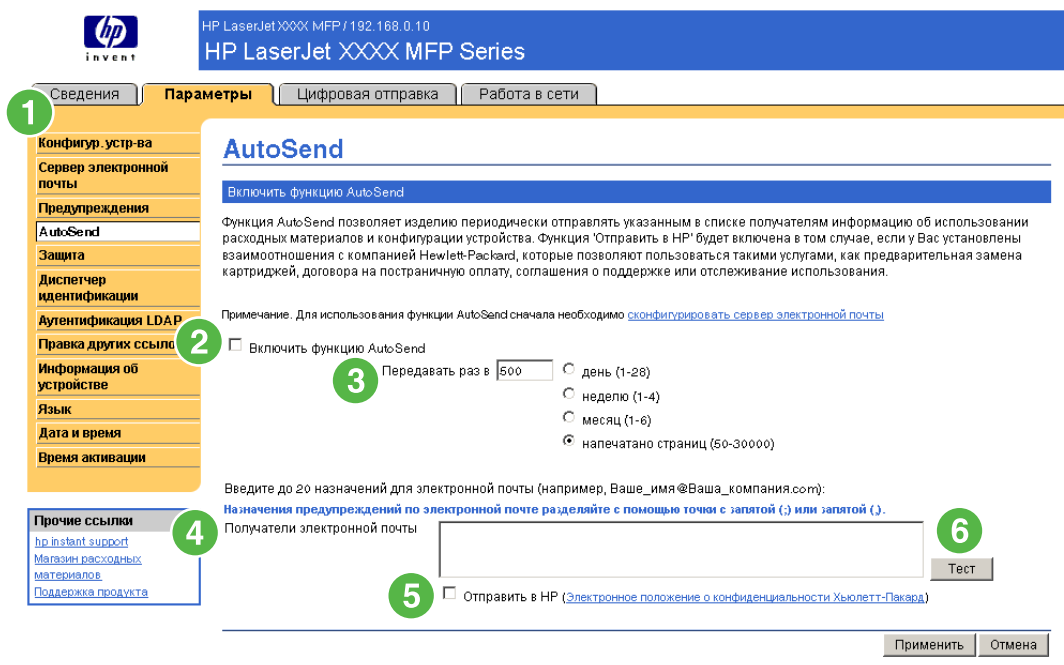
hp
invent

HP LaserJet XXXX MFP / 192.168.0.10
HP LaserJet XXXX MFP Series

Сведения | Параметры | Цифровая отправка | Работа в сети

1

Конфигур. устр-ва
Сервер электронной почты
Предупреждения
AutoSend
Защита
Диспетчер идентификации
Аутентификация LDAP
Правка других ссылок
Информация об устройстве
Язык
Дата и время
Время активации

Прочие ссылки
hp instant support
Магазин расходных материалов
Поддержка продукта

AutoSend

Включить функцию AutoSend

Функция AutoSend позволяет изделию периодически отправлять указанным в списке получателям информацию об использовании расходных материалов и конфигурации устройства. Функция 'Отправить в HP' будет включена в том случае, если у Вас установлены взаимоотношения с компанией Hewlett-Packard, которые позволяют пользоваться такими услугами, как предварительная замена картриджей, договора на постраничную оплату, соглашения о поддержке или отслеживание использования.

Примечание. Для использования функции AutoSend сначала необходимо сконфигурировать сервер электронной почты

2 Включить функцию AutoSend

3 Передавать раз в 500
день (1-28)
неделю (1-4)
месяц (1-6)
напечатано страниц (50-30000)

Введите до 20 назначений для электронной почты (например, Ваше_имя@Ваша_компания.com):
Назначения предупреждений по электронной почте разделяйте с помощью точки с запятой (;) или запятой (,).

4 Получатели электронной почты

6 Тест

5 Отправить в HP (Электронное положение о конфиденциальности Хьюлетт-Пакард)

Применить Отмена